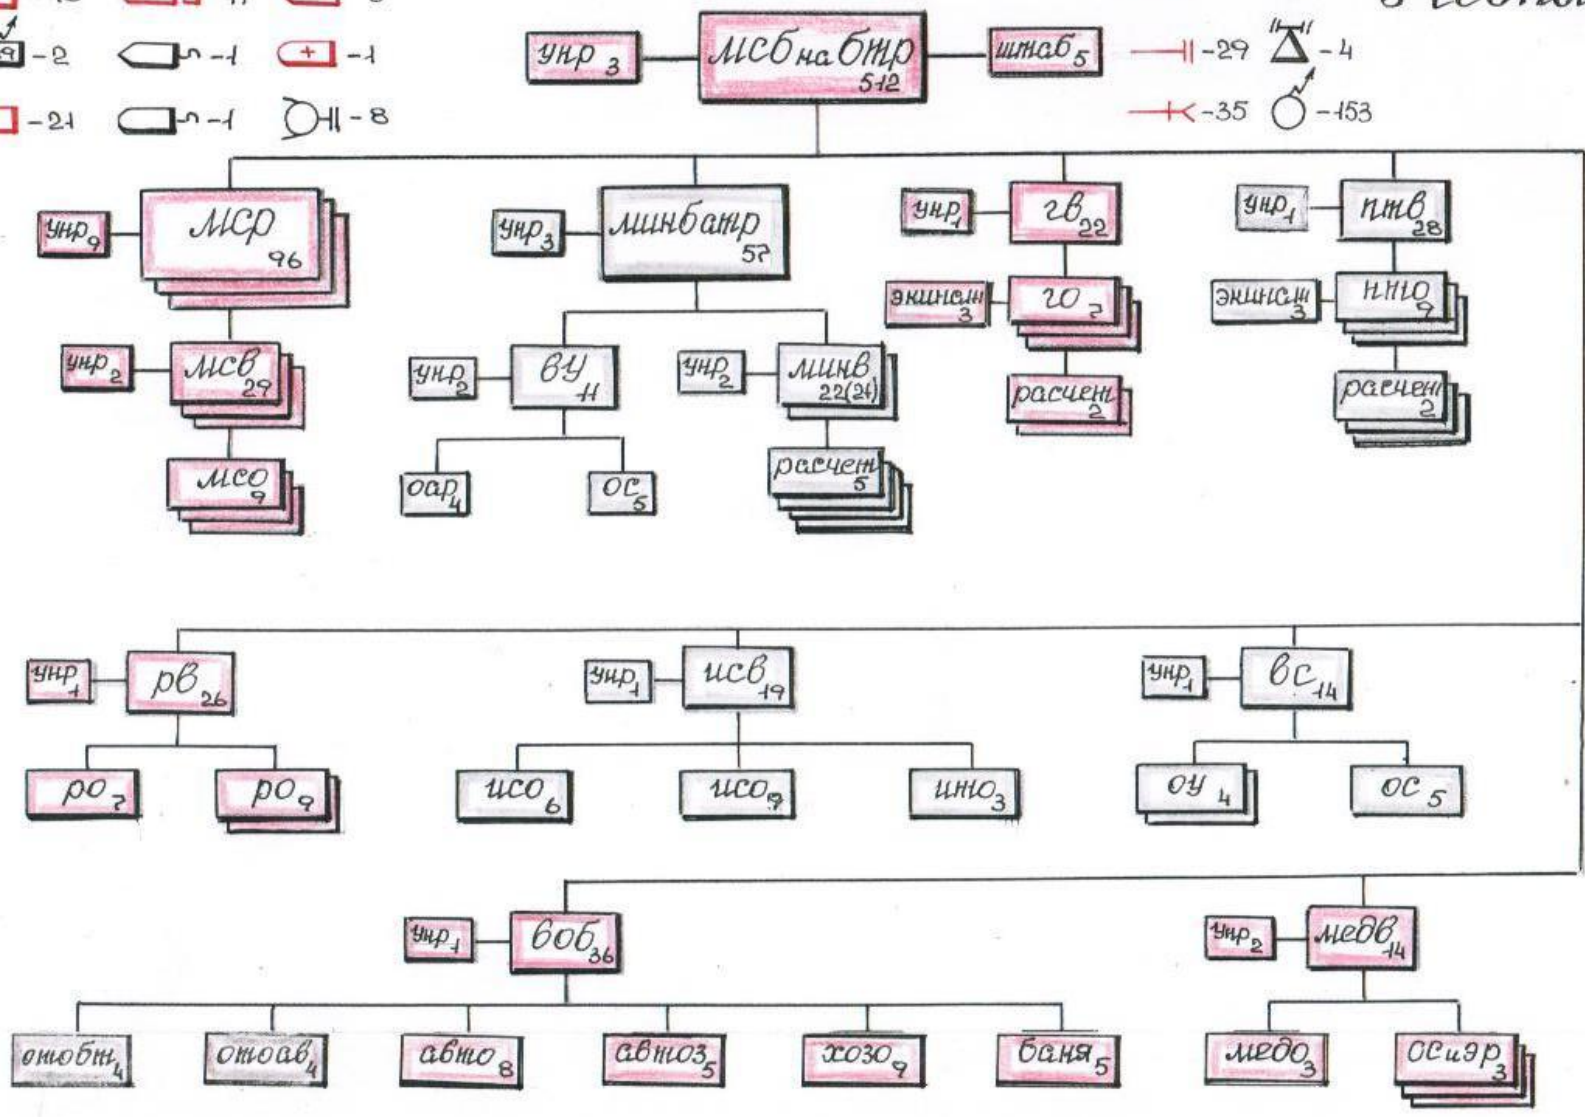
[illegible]-13 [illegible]-11 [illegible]-6

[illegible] -2 -1 -1

-21 -1 -8

упр$_3$

мсб на бтр 512

штаб$_5$

-29 -4

-35 -153

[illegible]

упр$_9$

мср 96

упр$_3$

минбатр 57

упр$_1$

гв$_{22}$

упр$_1$

птв$_{28}$

экипаж 3

го$_7$

экипаж 3

нпо$_9$

упр$_2$

мсв 29

упр$_2$

ву 11

упр$_2$

минв 22(24)

расчет 2

расчет 2

мсо 9

оар$_4$

ос$_5$

расчет 5

упр$_1$

рв$_{26}$

упр$_1$

исв$_{19}$

упр$_1$

вс$_{14}$

ро$_7$

ро$_9$

исо$_6$

исо$_9$

ипо$_3$

оу$_4$

ос$_5$

упр$_1$

воб$_{36}$

упр$_2$

медв$_{14}$

отобп$_4$

отоав$_4$

авто$_8$

автоз$_5$

хозо$_9$

баня$_5$

медо$_3$

ос и эр$_3$